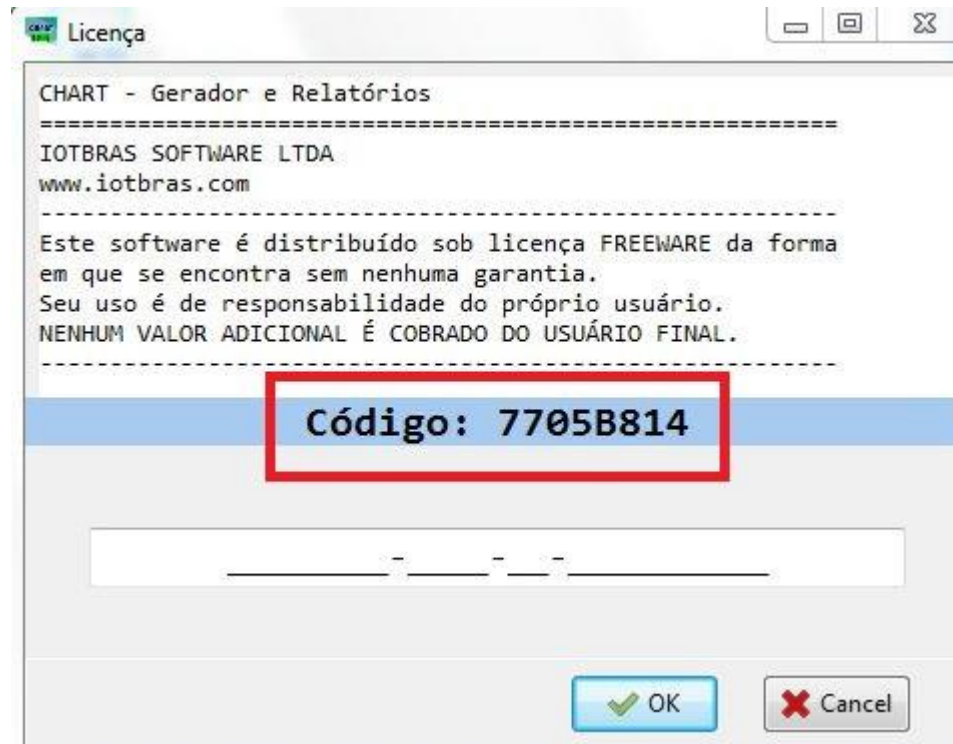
Licença

CHART - Gerador e Relatórios
============================================================
IOTBRAS SOFTWARE LTDA
www.iotbras.com
------------------------------------------------------------
Este software é distribuído sob licença FREEWARE da forma em que se encontra sem nenhuma garantia.
Seu uso é de responsabilidade do próprio usuário.
NENHUM VALOR ADICIONAL É COBRADO DO USUÁRIO FINAL.
------------------------------------------------------------

Código: 7705B814

________-_____-__-__________

OK
Cancel